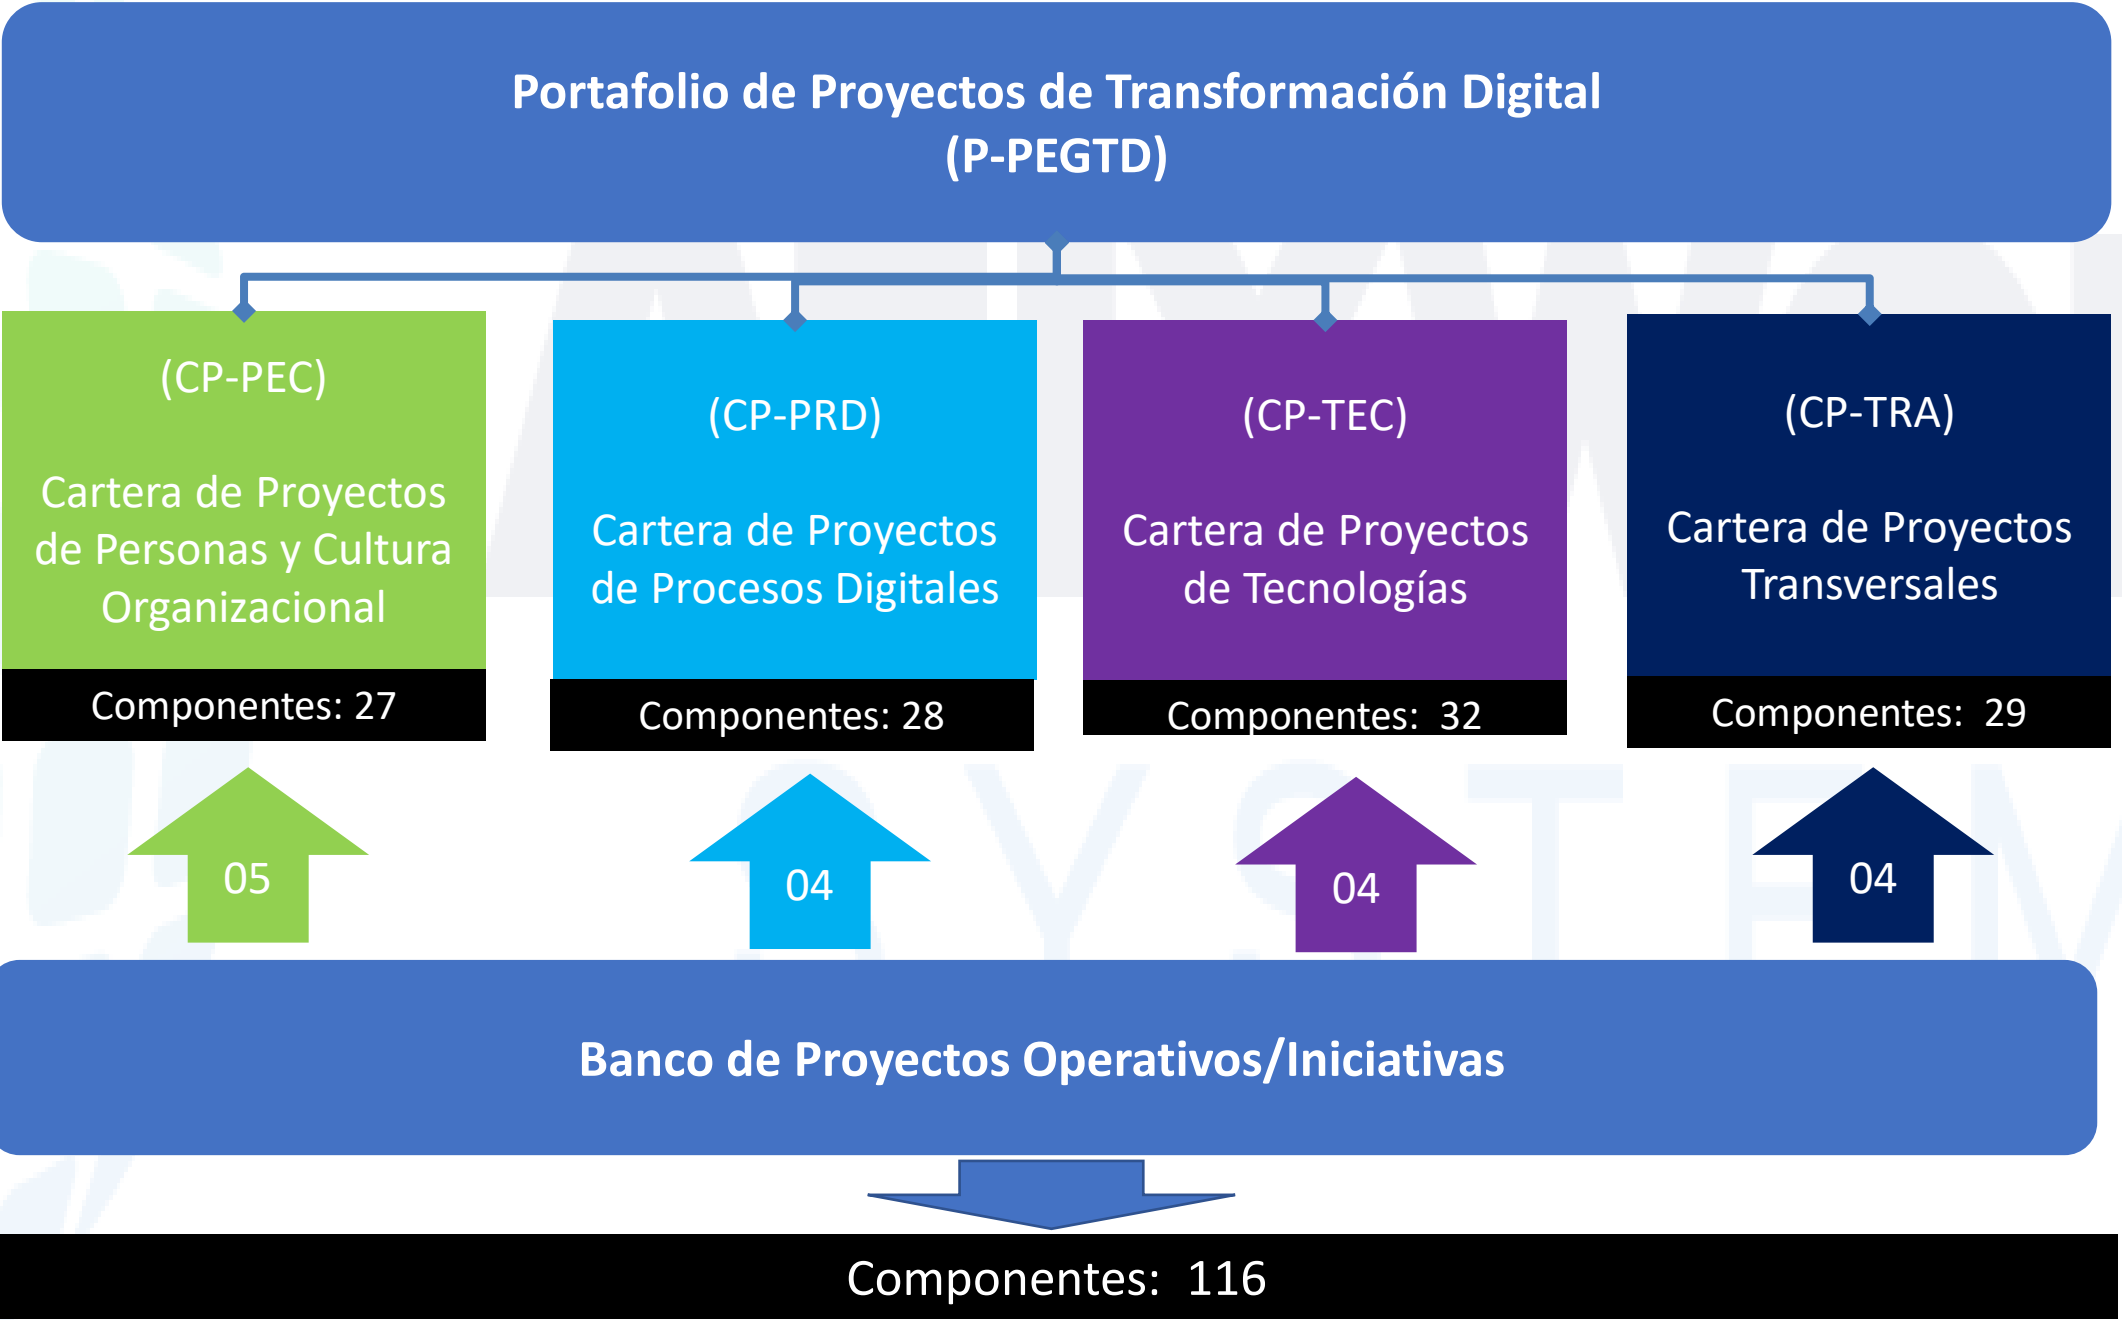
Portafolio de Proyectos de Transformación Digital
(P-PEGTD)

(CP-PEC)

Cartera de Proyectos de Personas y Cultura Organizacional

Componentes: 27

(CP-PRD)

Cartera de Proyectos de Procesos Digitales

Componentes: 28

(CP-TEC)

Cartera de Proyectos de Tecnologías

Componentes: 32

(CP-TRA)

Cartera de Proyectos Transversales

Componentes: 29

05

04

04

04

Banco de Proyectos Operativos/Iniciativas

Componentes: 116